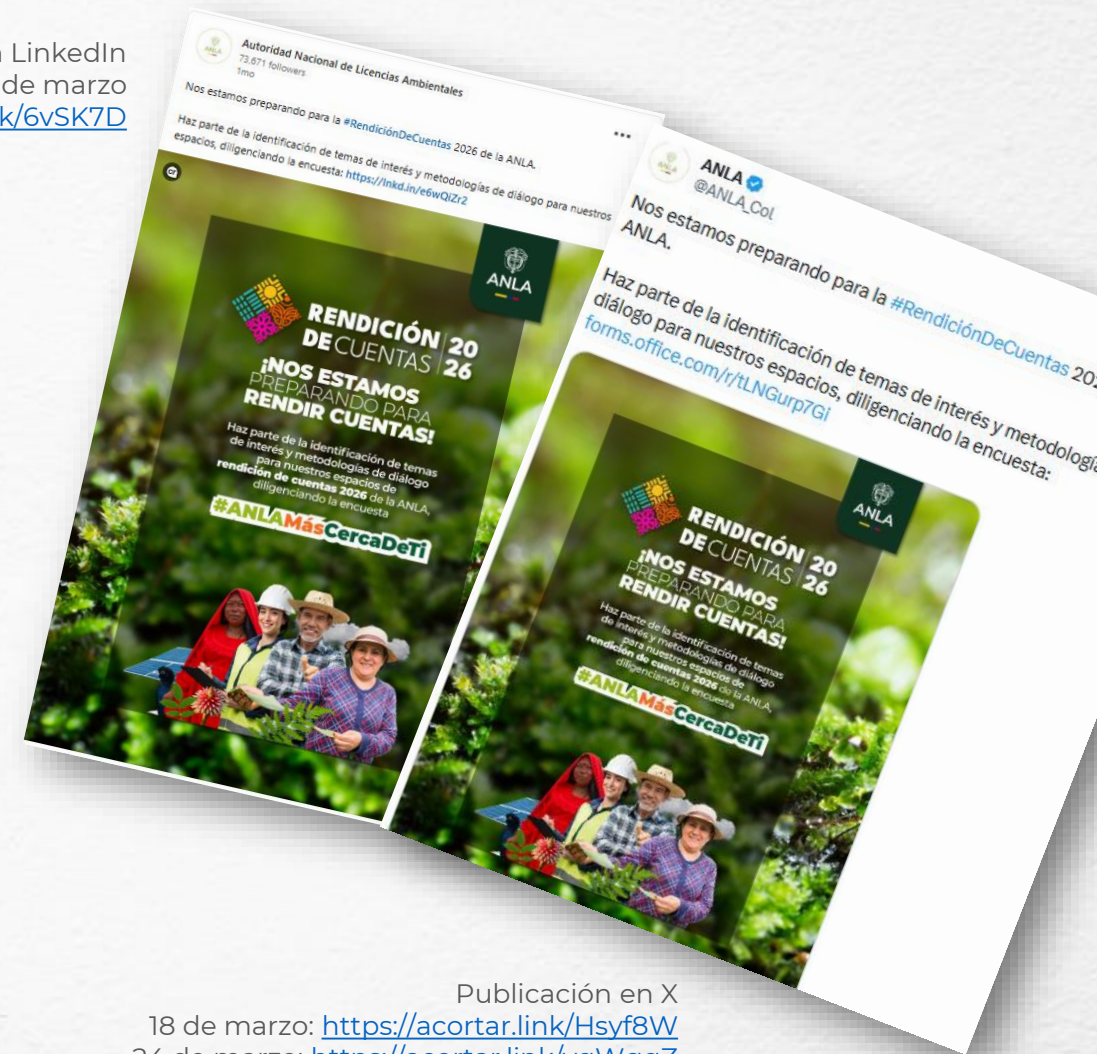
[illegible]n LinkedIn
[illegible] de marzo
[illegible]k/6vSK7D

Autoridad Nacional de Licencias Ambientales
73,671 followers
1mo

Nos estamos preparando para la #RendiciónDeCuentas 2026 de la ANLA.

Haz parte de la identificación de temas de interés y metodologías de diálogo para nuestros espacios, diligenciando la encuesta: https://lnkd.in/e6wQIZr2

ANLA

RENDICIÓN DE CUENTAS 20 26

¡NOS ESTAMOS PREPARANDO PARA RENDIR CUENTAS!

Haz parte de la identificación de temas de interés y metodologías de diálogo para nuestros espacios de rendición de cuentas 2026 de la ANLA, diligenciando la encuesta

#ANLAMásCercaDeTi

ANLA
@ANLA_Col

Nos estamos preparando para la #RendiciónDeCuentas 20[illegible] ANLA.

Haz parte de la identificación de temas de interés y metodología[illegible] diálogo para nuestros espacios, diligenciando la encuesta: forms.office.com/r/tLNGurp7Gi

ANLA

RENDICIÓN DE CUENTAS 20 26

¡NOS ESTAMOS PREPARANDO PARA RENDIR CUENTAS!

Haz parte de la identificación de temas de interés y metodologías de diálogo para nuestros espacios de rendición de cuentas 2026 de la ANLA, diligenciando la encuesta

#ANLAMásCercaDeTi

Publicación en X
18 de marzo: https://acortar.link/Hsyf8W
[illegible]